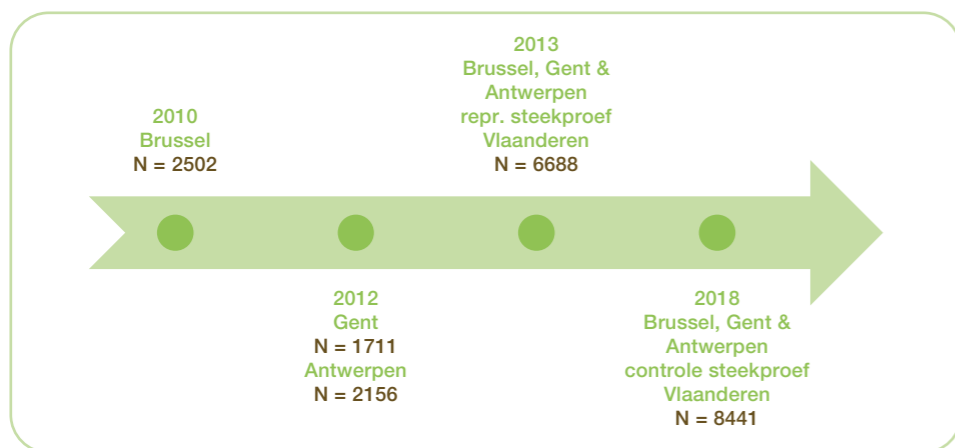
2010
Brussel
N = 2502

2012
Gent
N = 1711
Antwerpen
N = 2156

2013
Brussel, Gent &
Antwerpen
repr. steekproef
Vlaanderen
N = 6688

2018
Brussel, Gent &
Antwerpen
controle steekproef
Vlaanderen
N = 8441